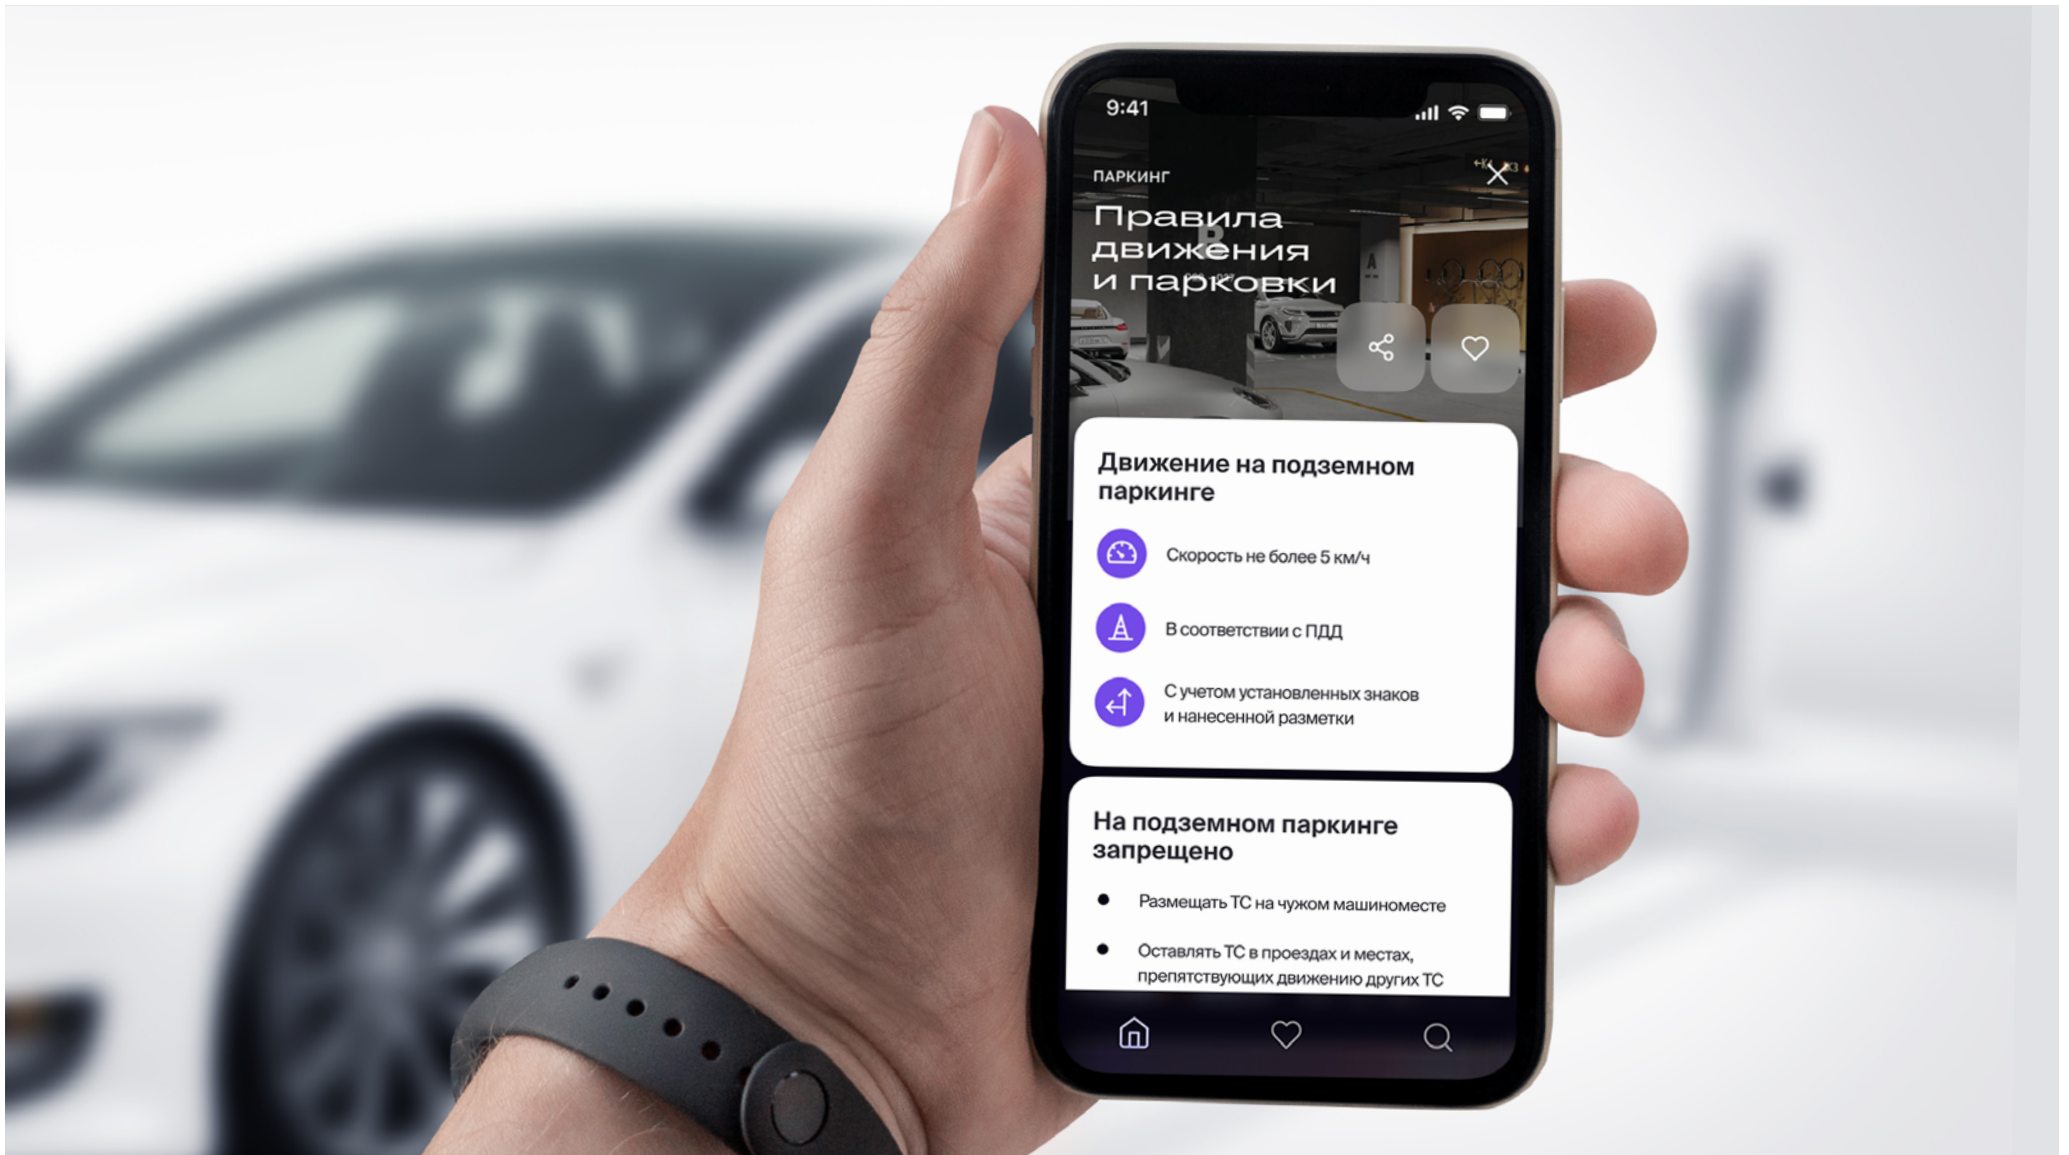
9:41

ПАРКИНГ

Правила движения и парковки

Движение на подземном паркинге

Скорость не более 5 км/ч

В соответствии с ПДД

С учетом установленных знаков и нанесенной разметки

На подземном паркинге запрещено

- Размещать ТС на чужом машиноместе
- Оставлять ТС в проездах и местах, препятствующих движению других ТС